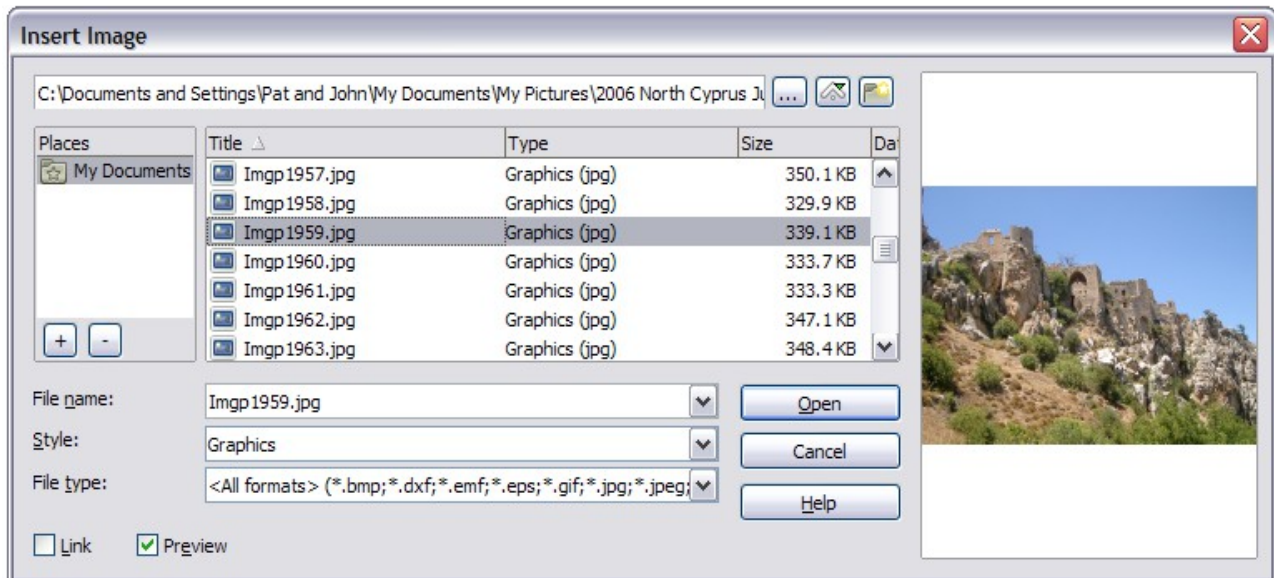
Insert Image

C:\Documents and Settings\Pat and John\My Documents\My Pictures\2006 North Cyprus Ju ...

| Places |
|---|
| My Documents |

+ -

| Title | Type | Size | Da |
|---|---|---|---|
| Imgp1957.jpg | Graphics (jpg) | 350.1 KB | |
| Imgp1958.jpg | Graphics (jpg) | 329.9 KB | |
| Imgp1959.jpg | Graphics (jpg) | 339.1 KB | |
| Imgp1960.jpg | Graphics (jpg) | 333.7 KB | |
| Imgp1961.jpg | Graphics (jpg) | 333.3 KB | |
| Imgp1962.jpg | Graphics (jpg) | 347.1 KB | |
| Imgp1963.jpg | Graphics (jpg) | 348.4 KB | |

File name: Imgp1959.jpg
Style: Graphics
File type: <All formats> (*.bmp;*.dxf;*.emf;*.eps;*.gif;*.jpg;*.jpeg;

Open
Cancel
Help

Link Preview